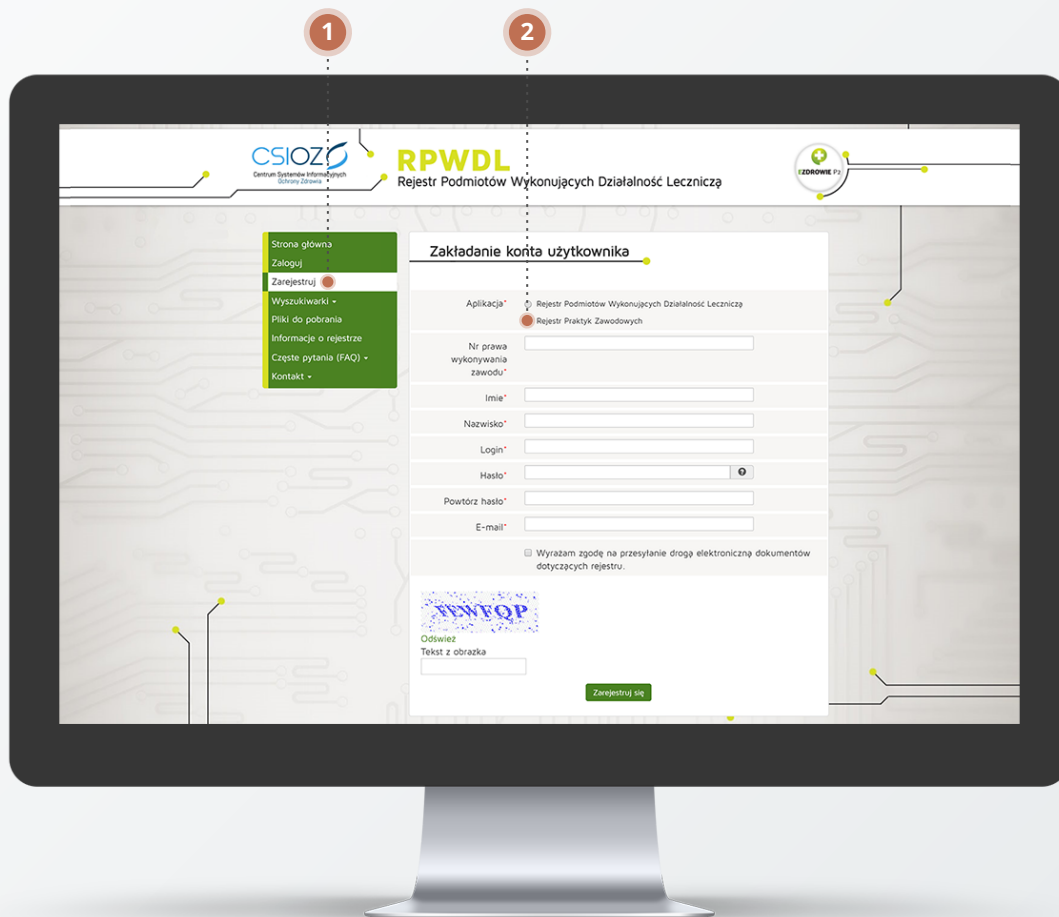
1

2

CSIOZ
Centrum Systemów Informacyjnych Ochrony Zdrowia

RPWDL
Rejestr Podmiotów Wykonujących Działalność Leczniczą

EZDROWIE P2

Strona główna
Zaloguj
Zarejestruj
Wyszukiwarki ▾
Pliki do pobrania
Informacje o rejestrze
Częste pytania (FAQ) ▾
Kontakt ▾

Zakładanie konta użytkownika

Aplikacja* Rejestr Podmiotów Wykonujących Działalność Leczniczą
Rejestr Praktyk Zawodowych

Nr prawa wykonywania zawodu*

Imię*

Nazwisko*

Login*

Hasło*

Powtórz hasło*

E-mail*

Wyrażam zgodę na przesyłanie drogą elektroniczną dokumentów dotyczących rejestru.

FFWFQP

Odśwież
Tekst z obrazka

Zarejestruj się